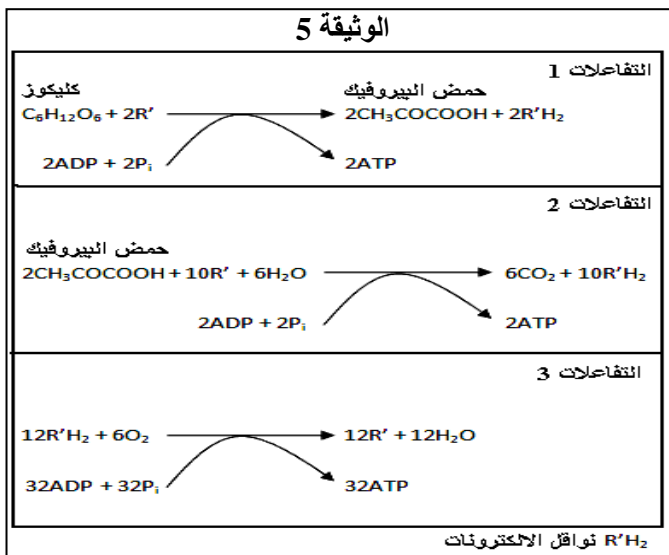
الوثيقة 5

التفاعلات 1

كليكوز
$C_6H_{12}O_6 + 2R'$ → $2CH_3COCOOH + 2R'H_2$
حمض البيروفيك
$2ADP + 2P_i$ → $2ATP$

التفاعلات 2

حمض البيروفيك
$2CH_3COCOOH + 10R' + 6H_2O$ → $6CO_2 + 10R'H_2$
$2ADP + 2P_i$ → $2ATP$

التفاعلات 3

$12R'H_2 + 6O_2$ → $12R' + 12H_2O$
$32ADP + 32P_i$ → $32ATP$

$R'H_2$ نواقل الالكترونات